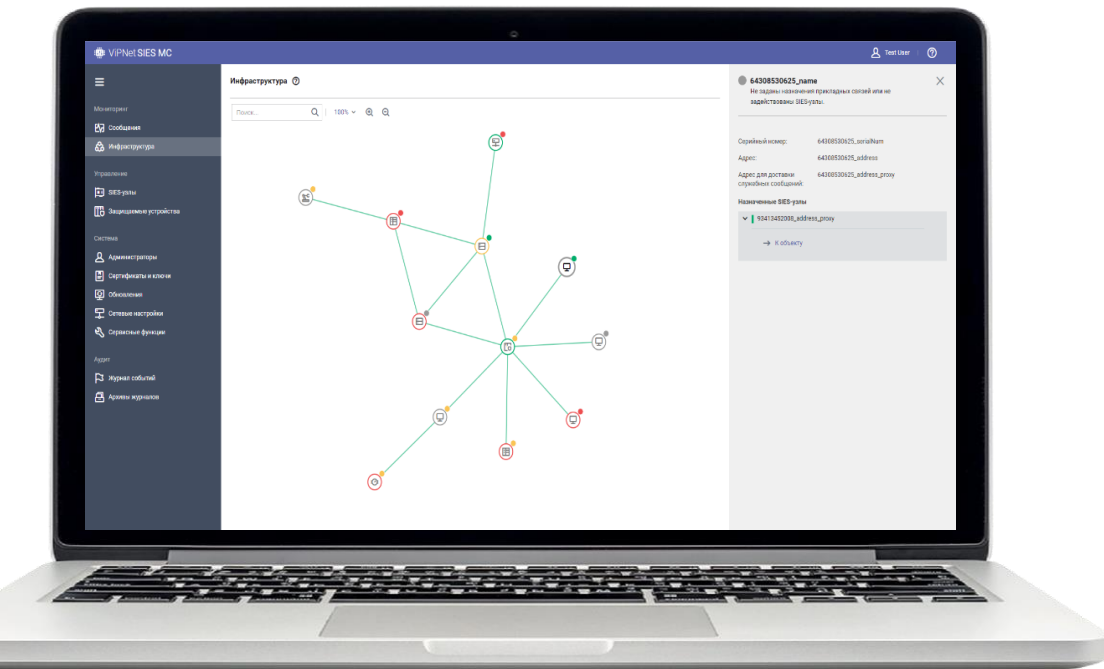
ViPNet SIES MC

Test User

Мониторинг

Сообщения

Инфраструктура

Управление

SIES-узлы

Защищаемые устройства

Система

Администраторы

Сертификаты и ключи

Обновления

Сетевые настройки

Сервисные функции

Аудит

Журнал событий

Архивы журналов

Инфраструктура

Поиск...

100%

64308530625_name

Не заданы назначения прикладных связей или не задействованы SIES-узлы.

Серийный номер: 64308530625_serialNum

Адрес: 64308530625_address

Адрес для доставки служебных сообщений: 64308530625_address_proxy

Назначенные SIES-узлы

93413452000_address_proxy

→ К объекту